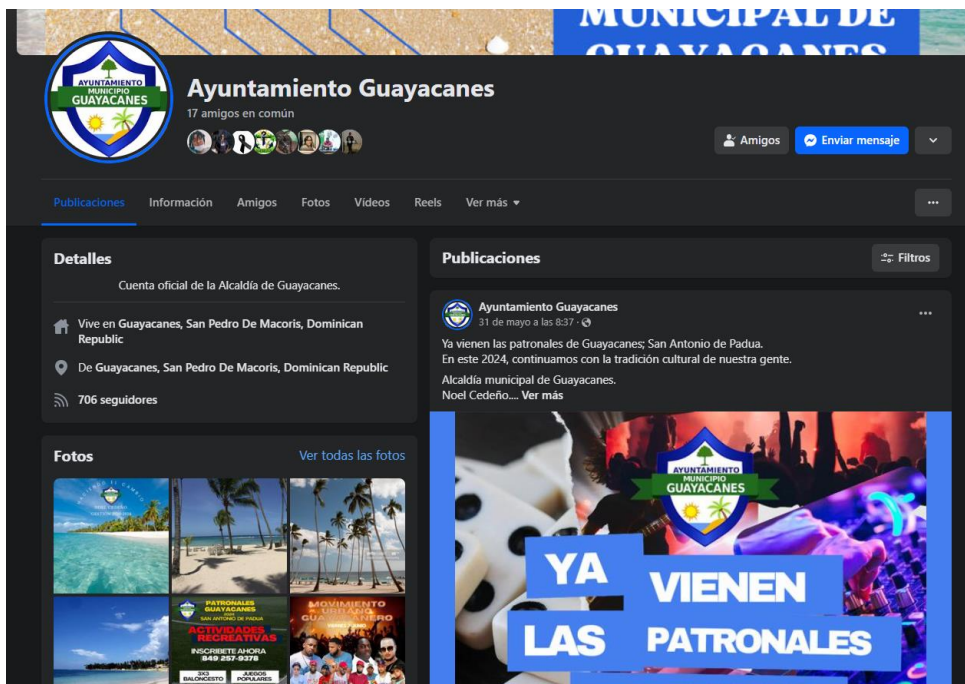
MUNICIPAL DE
GUAYACANES

AYUNTAMIENTO MUNICIPIO GUAYACANES

Ayuntamiento Guayacanes
17 amigos en común

Amigos
Enviar mensaje

Publicaciones
Información
Amigos
Fotos
Videos
Reels
Ver más

Detalles
Cuenta oficial de la Alcaldía de Guayacanes.
Vive en Guayacanes, San Pedro De Macoris, Dominican Republic
De Guayacanes, San Pedro De Macoris, Dominican Republic
706 seguidores

Fotos
Ver todas las fotos

PATRONALES GUAYACANES SAN ANTONIO DE PADUA
ACTIVIDADES RECREATIVAS
INSCRIBETE AHORA 849 257-9378
3X3 BALONCESTO
JUEGOS POPULARES

MOVIMIENTO URBANO GUAYACANERO

Publicaciones
Filtros

Ayuntamiento Guayacanes
31 de mayo a las 8:37 ·

Ya vienen las patronales de Guayacanes; San Antonio de Padua.
En este 2024, continuamos con la tradición cultural de nuestra gente.

Alcaldía municipal de Guayacanes.
Noel Cedeño.... Ver más

AYUNTAMIENTO MUNICIPIO GUAYACANES
YA VIENEN
LAS PATRONALES